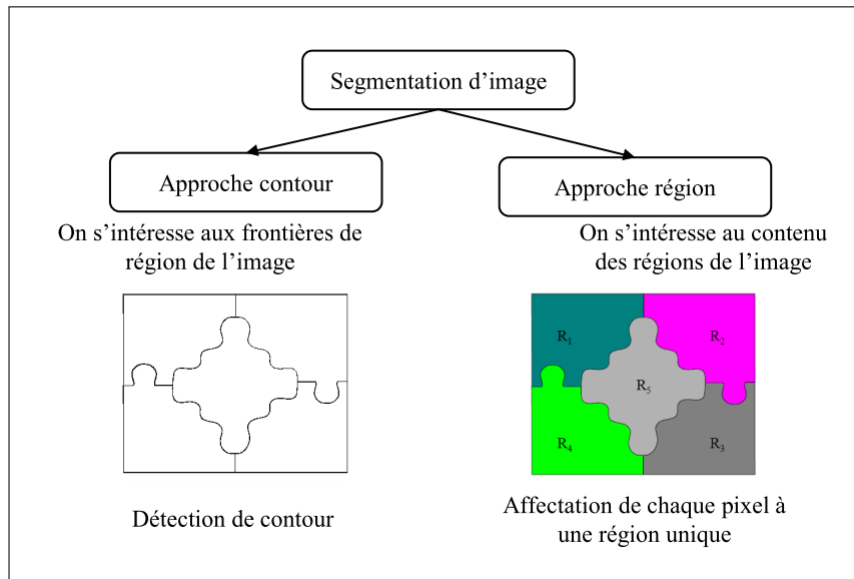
Segmentation d’image

Approche contour

On s’intéresse aux frontières de région de l’image

Détection de contour

Approche région

On s’intéresse au contenu des régions de l’image

$R_1$

$R_2$

$R_5$

$R_4$

$R_3$

Affectation de chaque pixel à une région unique